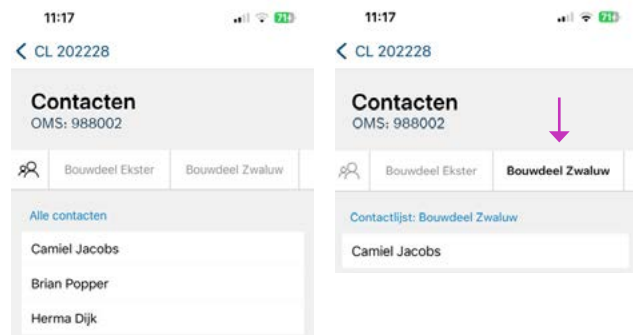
11:17

71

< CL 202228

Contacten
OMS: 988002

Bouwdeel Ekster | Bouwdeel Zwaluw

Alle contacten

Camiel Jacobs

Brian Popper

Herma Dijk

11:17

71

< CL 202228

Contacten
OMS: 988002

Bouwdeel Ekster | Bouwdeel Zwaluw

Contactlijst: Bouwdeel Zwaluw

Camiel Jacobs